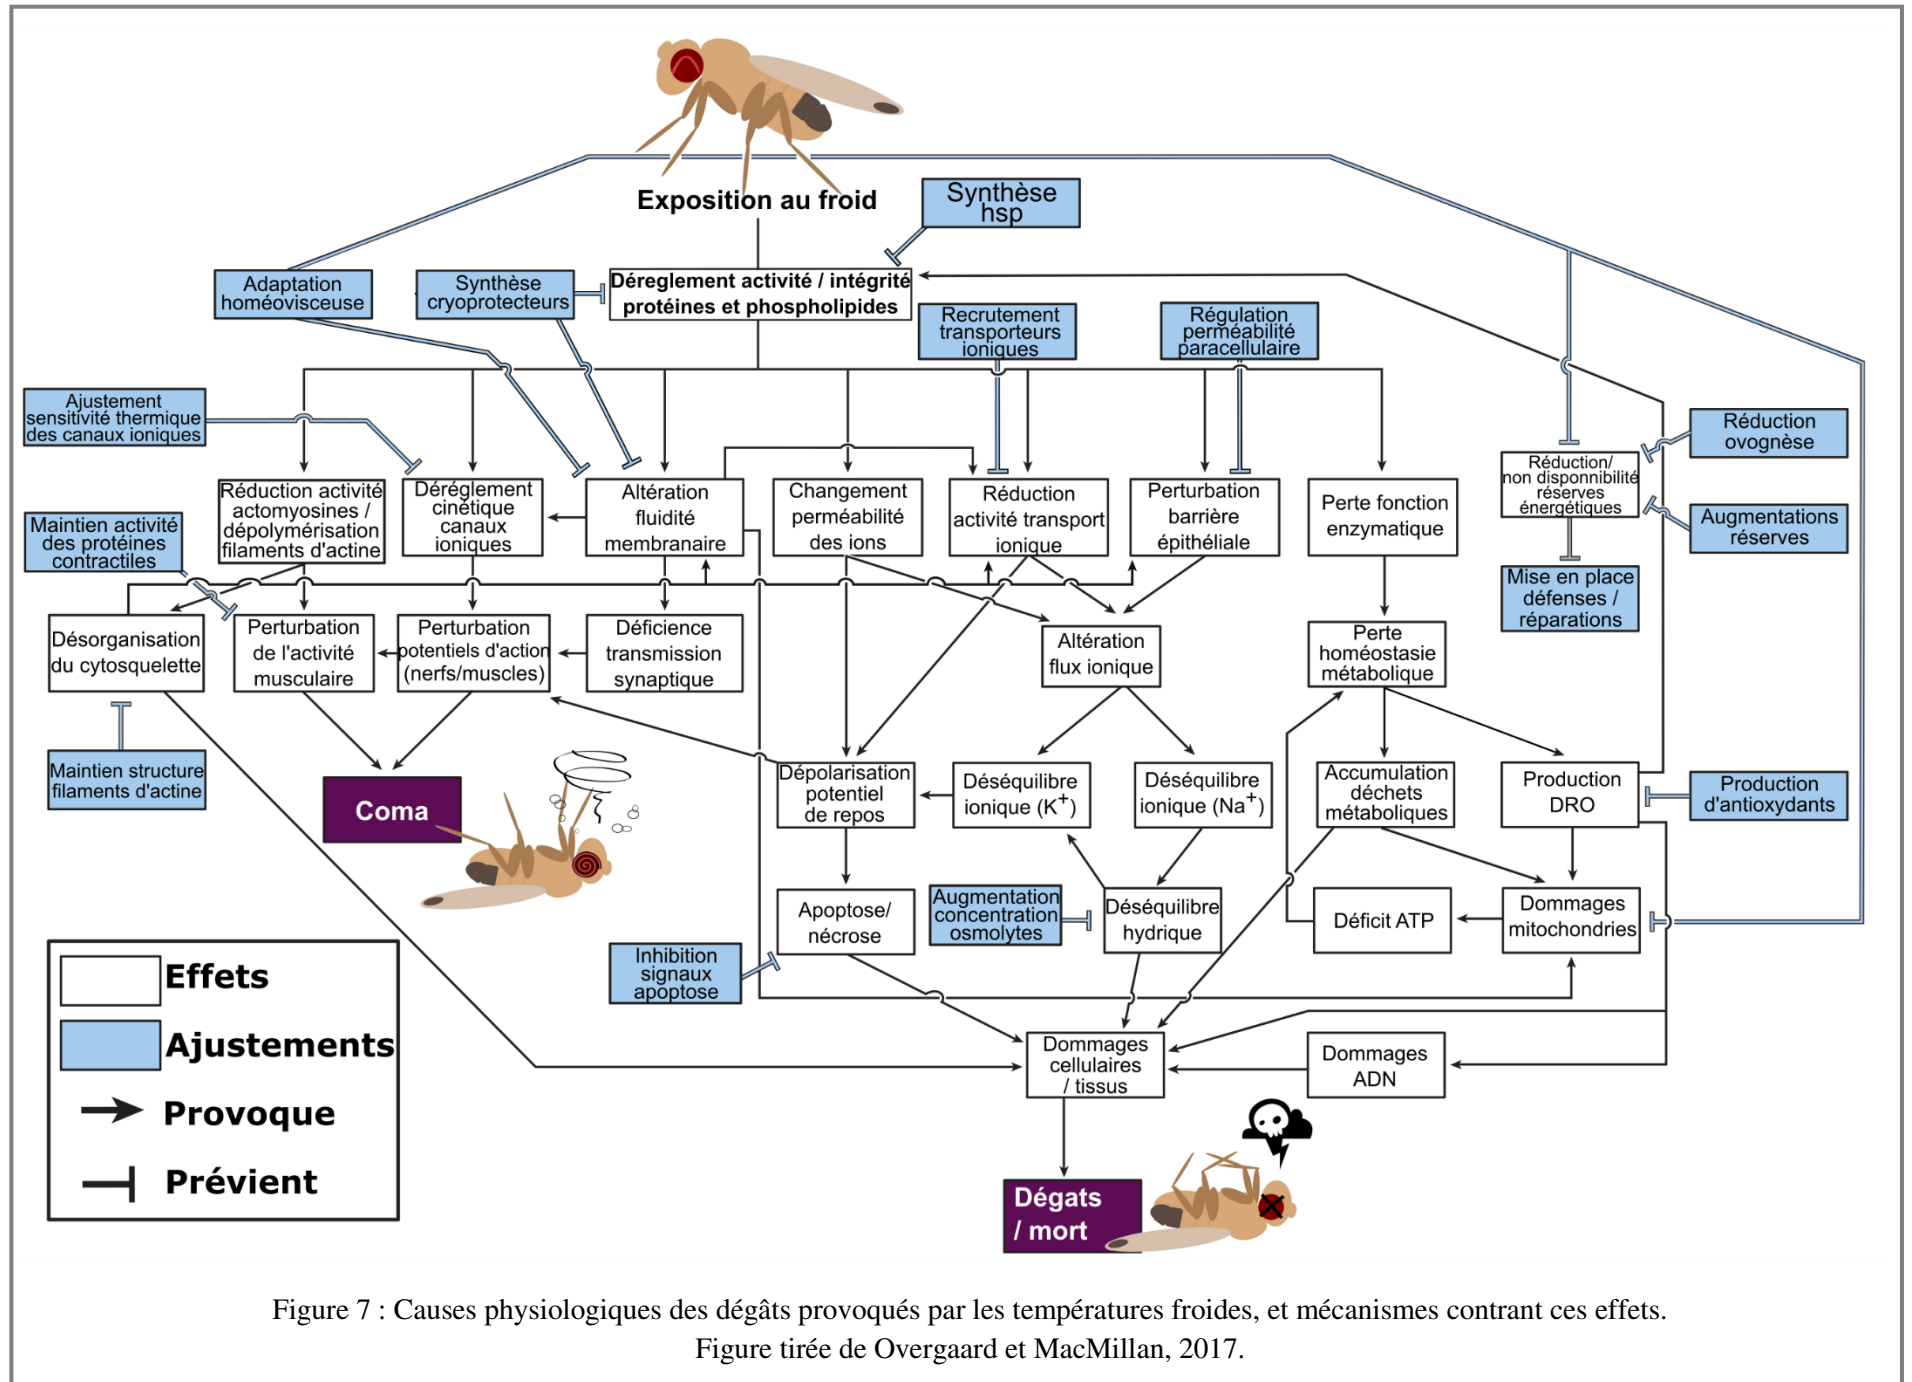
Exposition au froid

Synthèse hsp

Adaptation homéovisceuse

Synthèse cryoprotecteurs

Déreglement activité / intégrité protéines et phospholipides

Recrutement transporteurs ioniques

Régulation perméabilité paracellulaire

Ajustement sensitivité thermique des canaux ioniques

Réduction ovognèse

Réduction/ non disponnibilité réserves énergétiques

Augmentations réserves

Mise en place défenses / réparations

Maintien activité des protéines contractiles

Réduction activité actomyosines / dépolymérisation filaments d'actine

Déréglement cinétique canaux ioniques

Altération fluidité membranaire

Changement perméabilité des ions

Réduction activité transport ionique

Perturbation barrière épithéliale

Perte fonction enzymatique

Désorganisation du cytosquelette

Perturbation de l'activité musculaire

Perturbation potentiels d'action (nerfs/muscles)

Déficience transmission synaptique

Altération flux ionique

Perte homéostasie métabolique

Maintien structure filaments d'actine

Coma

Dépolarisation potentiel de repos

Déséquilibre ionique (K$^+$)

Déséquilibre ionique (Na$^+$)

Accumulation déchets métaboliques

Production DRO

Production d'antioxydants

Apoptose/ nécrose

Augmentation concentration osmolytes

Déséquilibre hydrique

Déficit ATP

Dommages mitochondries

Inhibition signaux apoptose

Effets

Ajustements

Provoque

Prévient

Dommages cellulaires / tissus

Dommages ADN

Dégats / mort

Figure 7 : Causes physiologiques des dégâts provoqués par les températures froides, et mécanismes contrant ces effets. Figure tirée de Overgaard et MacMillan, 2017.